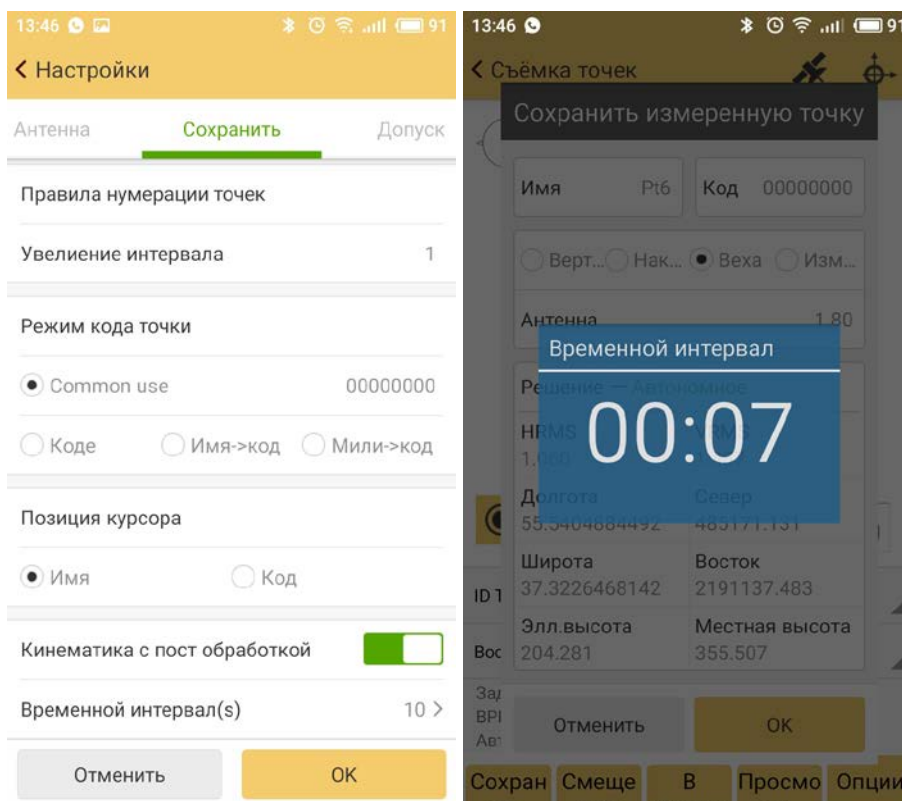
13:46 91

< Настройки

Антенна Сохранить Допуск

Правила нумерации точек

Увелиение интервала 1

Режим кода точки

Common use 00000000

Коде Имя->код Мили->код

Позиция курсора

Имя Код

Кинематика с пост обработкой

Временной интервал(s) 10 >

Отменить OK

13:46 91

< Съёмка точек

Сохранить измеренную точку

Имя Pt6 Код 00000000

Верт... Нак... Веха Изм...

Антенна 1.80

Временной интервал

00:07

Решение — Автономное

HRMS 1.000 VRMS

Долгота 55.5404684492 Север 485171.131

Широта 37.3226468142 Восток 2191137.483

Элл.высота 204.281 Местная высота 355.507

ID 1

Вос

Зад

BPI

Авт

Отменить OK

Сохран Смеще В Просмо Опции